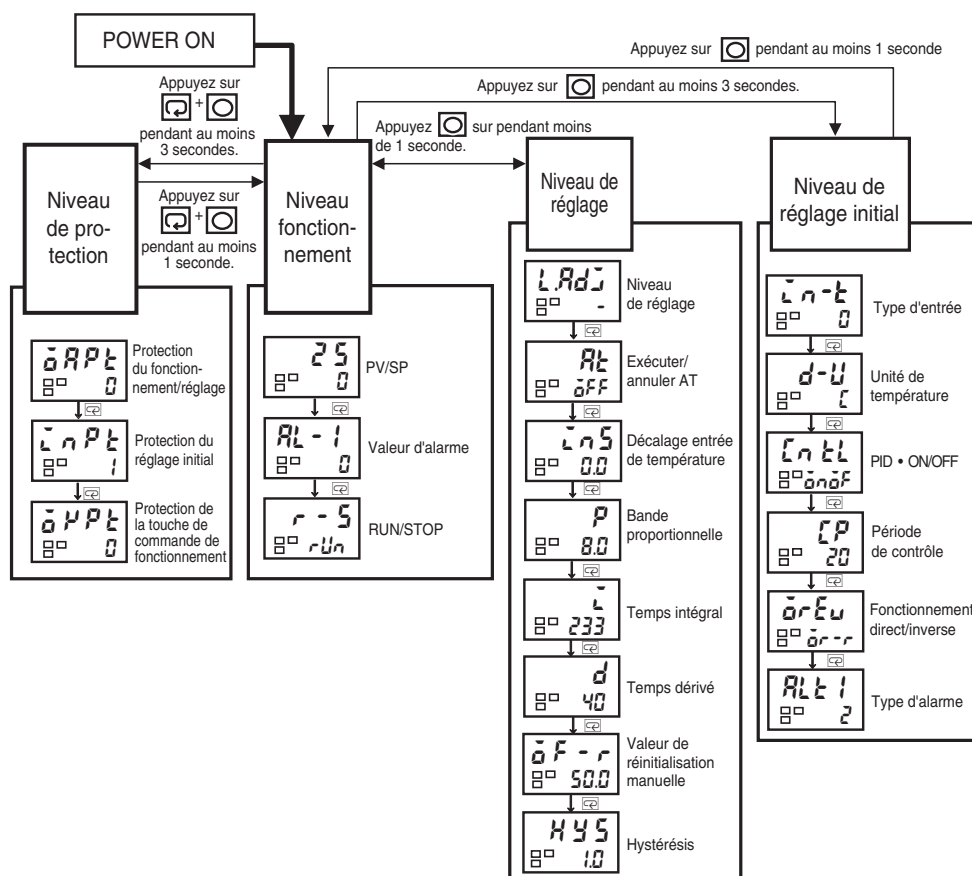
POWER ON

Appuyez sur ◯ pendant au moins 1 seconde

Appuyez sur ◯ pendant au moins 3 secondes.

Appuyez sur ⟲ + ◯ pendant au moins 3 secondes.

Appuyez ◯ sur pendant moins de 1 seconde.

Appuyez sur ⟲ + ◯ pendant au moins 1 seconde.

Niveau de protection

Niveau fonctionnement

Niveau de réglage

Niveau de réglage initial

oAPt 0 Protection du fonctionnement/réglage

inPt 1 Protection du réglage initial

oVPt 0 Protection de la touche de commande de fonctionnement

25 0 PV/SP

AL-1 0 Valeur d'alarme

r-S rUn RUN/STOP

L.AdJ - Niveau de réglage

At oFF Exécuter/annuler AT

inS 0.0 Décalage entrée de température

P 8.0 Bande proportionnelle

i 233 Temps intégral

d 40 Temps dérivé

oF-r 50.0 Valeur de réinitialisation manuelle

HYS 1.0 Hystérésis

in-t 0 Type d'entrée

d-U C Unité de température

CntL onoF PID • ON/OFF

CP 20 Période de contrôle

orEV or-r Fonctionnement direct/inverse

ALt1 2 Type d'alarme